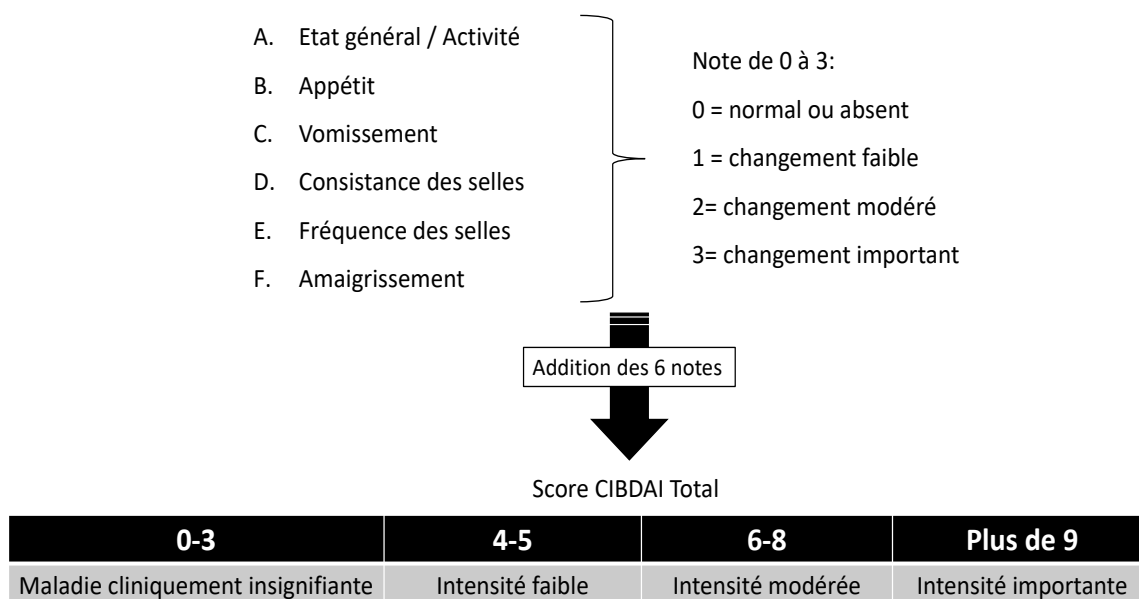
A. Etat général / Activité

B. Appétit

C. Vomissement

D. Consistance des selles

E. Fréquence des selles

F. Amaigrissement

Note de 0 à 3:

0 = normal ou absent

1 = changement faible

2= changement modéré

3= changement important

Addition des 6 notes

Score CIBDAI Total

| 0-3 | 4-5 | 6-8 | Plus de 9 |
|---|---|---|---|
| Maladie cliniquement insignifiante | Intensité faible | Intensité modérée | Intensité importante |